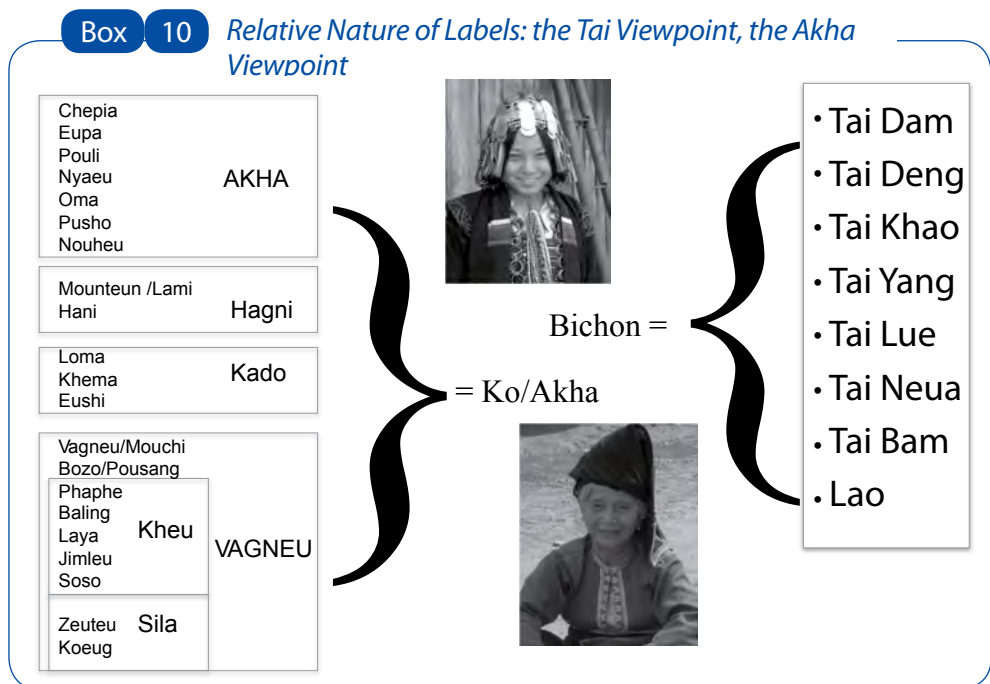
Box 10 Relative Nature of Labels: the Tai Viewpoint, the Akha Viewpoint

Chepia
Eupa
Pouli
Nyaeu
Oma
Pusho
Nouheu
AKHA

Mounteun /Lami
Hani
Hagni

Loma
Khema
Eushi
Kado

Vagneu/Mouchi
Bozo/Pousang
Phaphe
Baling
Laya
Jimleu
Soso
Kheu
Zeuteu
Koeug
Sila
VAGNEU

= Ko/Akha

Bichon =

• Tai Dam
• Tai Deng
• Tai Khao
• Tai Yang
• Tai Lue
• Tai Neua
• Tai Bam
• Lao